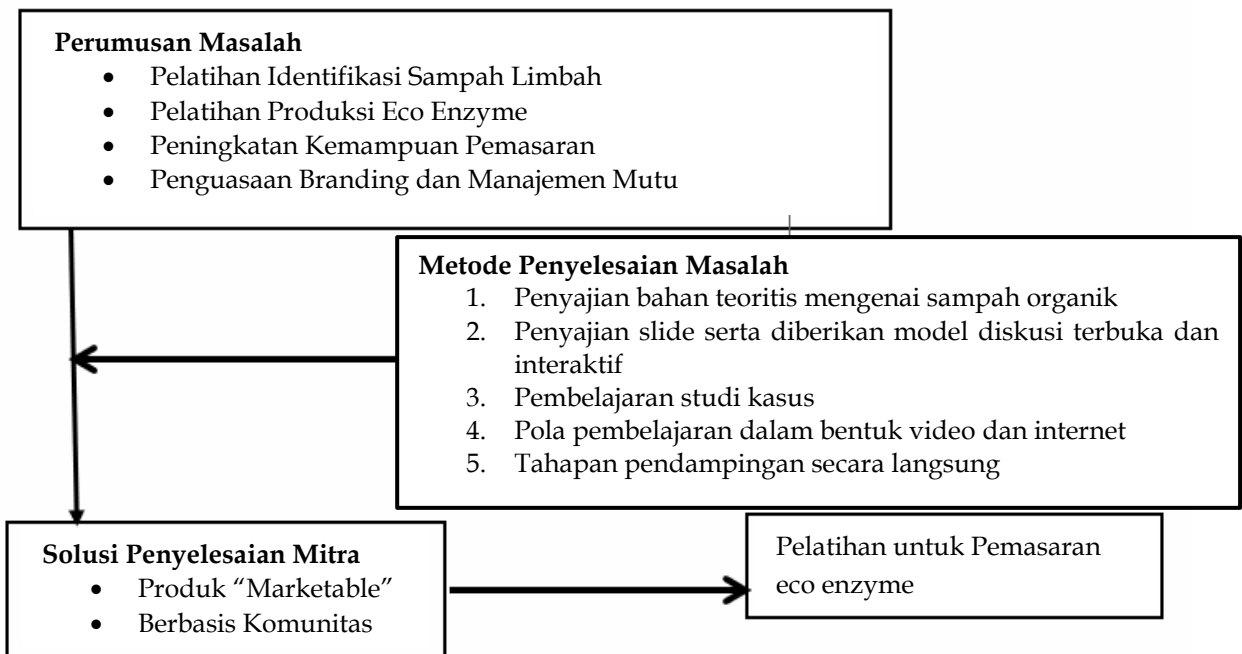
**Perumusan Masalah**
- Pelatihan Identifikasi Sampah Limbah
- Pelatihan Produksi Eco Enzyme
- Peningkatan Kemampuan Pemasaran
- Penguasaan Branding dan Manajemen Mutu

**Metode Penyelesaian Masalah**
1. Penyajian bahan teoritis mengenai sampah organik
2. Penyajian slide serta diberikan model diskusi terbuka dan interaktif
3. Pembelajaran studi kasus
4. Pola pembelajaran dalam bentuk video dan internet
5. Tahapan pendampingan secara langsung

**Solusi Penyelesaian Mitra**
- Produk "Marketable"
- Berbasis Komunitas

Pelatihan untuk Pemasaran eco enzyme